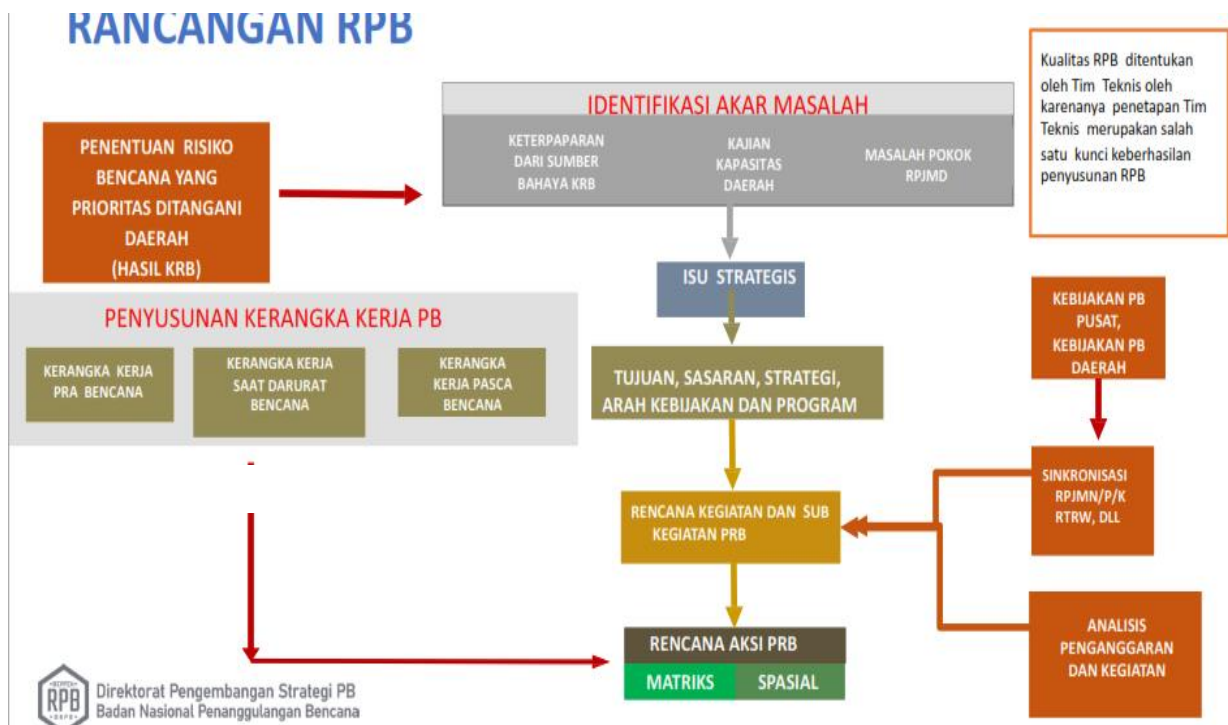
RANCANGAN RPB

Kualitas RPB ditentukan oleh Tim Teknis oleh karenanya penetapan Tim Teknis merupakan salah satu kunci keberhasilan penyusunan RPB

PENENTUAN RISIKO BENCANA YANG PRIORITAS DITANGANI DAERAH (HASIL KRB)

IDENTIFIKASI AKAR MASALAH

KETERPAPARAN DARI SUMBER BAHAYA KRB

KAJIAN KAPASITAS DAERAH

MASALAH POKOK RPJMD

ISU STRATEGIS

PENYUSUNAN KERANGKA KERJA PB

KERANGKA KERJA PRA BENCANA

KERANGKA KERJA SAAT DARURAT BENCANA

KERANGKA KERJA PASCA BENCANA

TUJUAN, SASARAN, STRATEGI, ARAH KEBIJAKAN DAN PROGRAM

KEBIJAKAN PB PUSAT, KEBIJAKAN PB DAERAH

SINKRONISASI RPJMN/P/K RTRW, DLL

RENCANA KEGIATAN DAN SUB KEGIATAN PRB

ANALISIS PENGANGGARAN DAN KEGIATAN

RENCANA AKSI PRB

MATRIKS

SPASIAL

RPB

Direktorat Pengembangan Strategi PB
Badan Nasional Penanggulangan Bencana